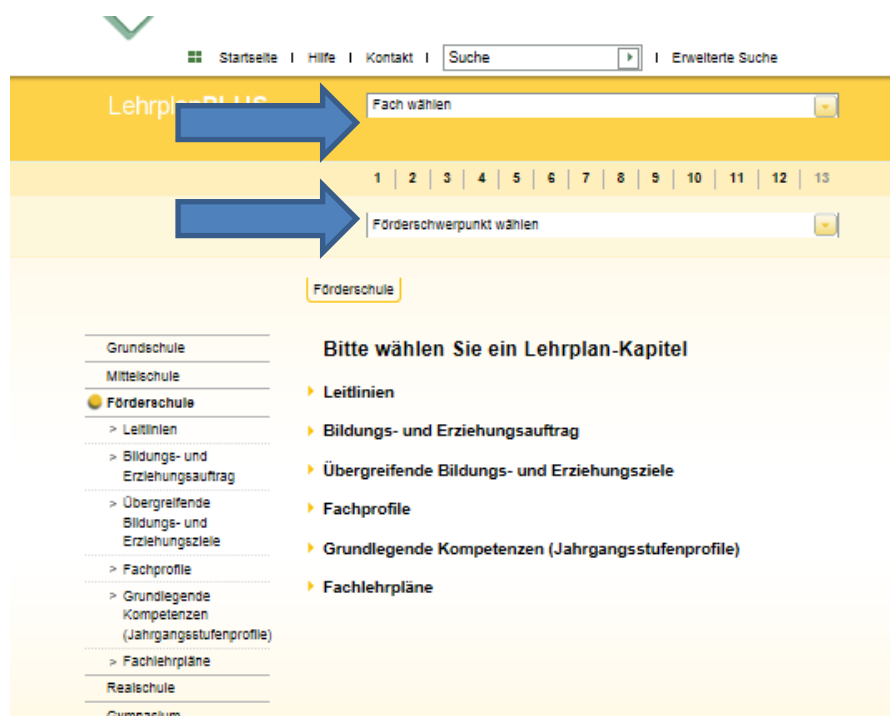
Startseite | Hilfe | Kontakt | Suche | Erweiterte Suche

Lehrpl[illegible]

Fach wählen

1 | 2 | 3 | 4 | 5 | 6 | 7 | 8 | 9 | 10 | 11 | 12 | 13

Förderschwerpunkt wählen

Förderschule

Grundschule
Mittelschule
Förderschule
> Leitlinien
> Bildungs- und Erziehungsauftrag
> Übergreifende Bildungs- und Erziehungsziele
> Fachprofile
> Grundlegende Kompetenzen (Jahrgangsstufenprofile)
> Fachlehrpläne
Realschule
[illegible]

Bitte wählen Sie ein Lehrplan-Kapitel

Leitlinien

Bildungs- und Erziehungsauftrag

Übergreifende Bildungs- und Erziehungsziele

Fachprofile

Grundlegende Kompetenzen (Jahrgangsstufenprofile)

Fachlehrpläne